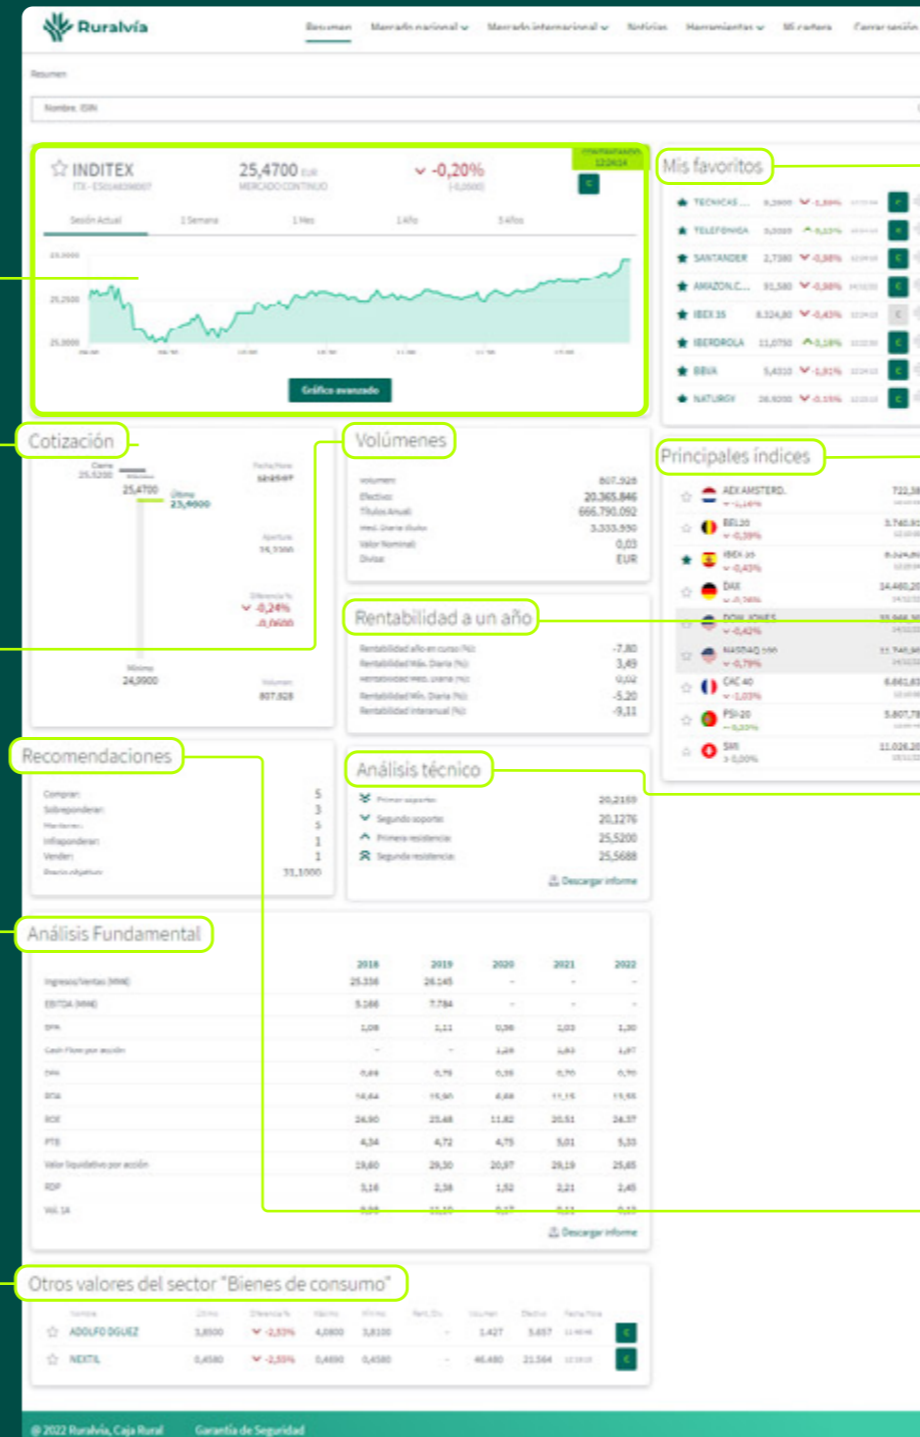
Ruralvía

Resumen Mercado nacional Mercado internacional Noticias Herramientas Mi cartera Cerrar sesión

Resumen

Nombre, ISIN

INDITEX
ITX - ES0148396007

25,4700 EUR
MERCADO CONTINUO

-0,20%
(-0,0500)

CONTRATANDO 12:24:14

C

Sesión Actual 1 Semana 1 Mes 1 Año 5 Años

25,5000
25,2500
25,0000

Gráfico avanzado

Mis favoritos

TECNICAS ... -1,84%
TELEFONICA 3,0000 0,33%
SANTANDER 2,7380 -0,98%
AMAZON.C... 91,580 -0,98%
IBEX 35 8.324,80 -0,43%
IBERDROLA 11,0750 0,18%
BBVA 5,4010 -1,81%
NATURGY 26,9200 -0,15%

Cotización

Cierre 25,5200
25,4700
Último 23,4600
Apertura
Diferencia %
-0,24%
-0,0600
Mínimo 24,9900
Volumen 807.928

Volúmenes

Volumen 807.928
Efectivo 20.365.846
Títulos Anual 666.790.092
Med. Diaria títulos 3.333.950
Valor Nominal 0,03
Divisa EUR

Rentabilidad a un año

Rentabilidad año en curso (%) -7,80
Rentabilidad Máx. Diaria (%) 3,49
Rentabilidad Med. Diaria (%) 0,02
Rentabilidad Mín. Diaria (%) -5,20
Rentabilidad interanual (%) -9,11

Principales índices

AEX AMSTERD. 722,38
BEL 20 -0,39% 3.740,93
IBEX 35 -0,43% 8.324,80
DAX 14.460,20
DOW JONES -0,42%
NASDAQ 100 -0,79%
CAC 40 -1,03% 6.661,63
PSI-20 5.807,78
SMI 0,00% 11.026,20

Recomendaciones

Comprar 5
Sobreponderar 3
Mantener 5
Infraponderar 1
Vender 1
Precio objetivo 31,1000

Análisis técnico

Primer soporte 20,2150
Segundo soporte 20,1276
Primera resistencia 25,5200
Segunda resistencia 25,5688

Descargar informe

Análisis Fundamental

| | 2018 | 2019 | 2020 | 2021 | 2022 |
|---|---|---|---|---|---|
| Ingresos/Ventas (MM€) | 25.336 | 26.145 | - | - | - |
| EBITDA (MM€) | 5.166 | 7.784 | - | - | - |
| BPA | 1,08 | 1,11 | 0,36 | 1,03 | 1,30 |
| Cash Flow por acción | - | - | 1,29 | 1,83 | 1,97 |
| DPA | 0,88 | 0,79 | 0,35 | 0,70 | 0,70 |
| ROA | 14,64 | 15,90 | 4,48 | 11,15 | 11,55 |
| ROE | 24,90 | 23,48 | 11,82 | 20,51 | 24,37 |
| PER | 4,34 | 4,72 | 4,75 | 5,01 | 5,33 |
| Valor liquidativo por acción | 19,80 | 29,30 | 20,97 | 29,19 | 25,65 |
| RDP | 3,16 | 2,38 | 1,52 | 2,21 | 2,45 |
| Vol. 1A | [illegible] | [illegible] | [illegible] | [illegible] | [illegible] |

Descargar informe

Otros valores del sector "Bienes de consumo"

| Nombre | Último | Diferencia % | Máximo | Mínimo | Rent. Div. | Volumen | Efectivo | Fecha/Hora | |
|---|---|---|---|---|---|---|---|---|---|
| ADOLFO DGUEZ | 3,8500 | -2,33% | 4,0800 | 3,8100 | - | 1.427 | 5.457 | | C |
| NEXTIL | 0,4580 | -2,55% | 0,4690 | 0,4580 | - | 46.480 | 21.364 | | C |

© 2022 Ruralvía, Caja Rural Garantía de Seguridad